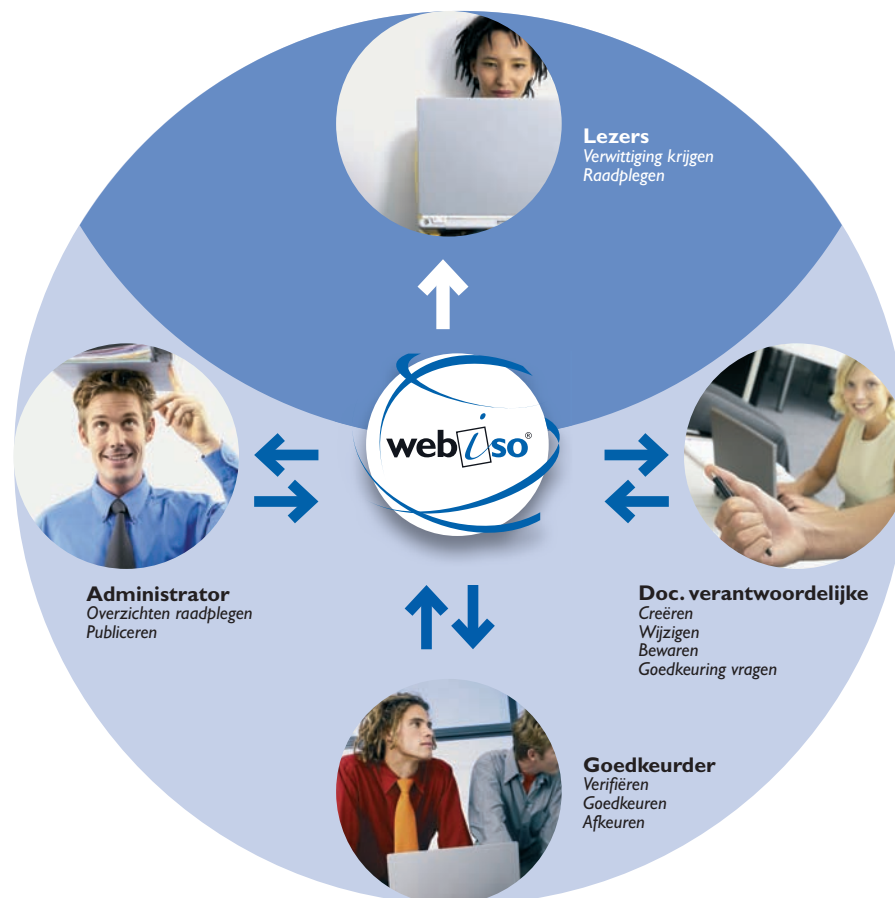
**Lezers**
*Verwittiging krijgen*
*Raadplegen*

webiso®

**Administrator**
*Overzichten raadplegen*
*Publiceren*

**Doc. verantwoordelijke**
*Creëren*
*Wijzigen*
*Bewaren*
*Goedkeuring vragen*

**Goedkeurder**
*Verifiëren*
*Goedkeuren*
*Afkeuren*